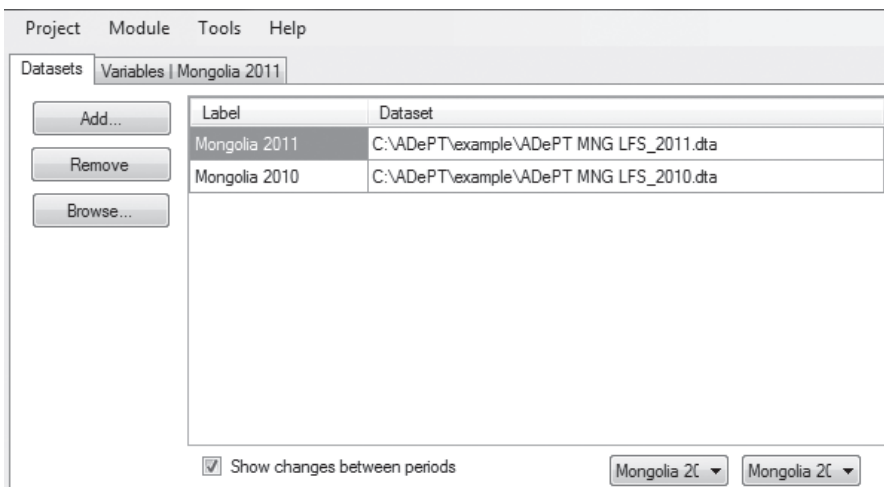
Project Module Tools Help

Datasets | Variables | Mongolia 2011

Add...

Remove

Browse...

| Label | Dataset |
|---|---|
| Mongolia 2011 | C:\ADePT\example\ADePT MNG LFS_2011.dta |
| Mongolia 2010 | C:\ADePT\example\ADePT MNG LFS_2010.dta |

Show changes between periods

Mongolia 2(

Mongolia 2(